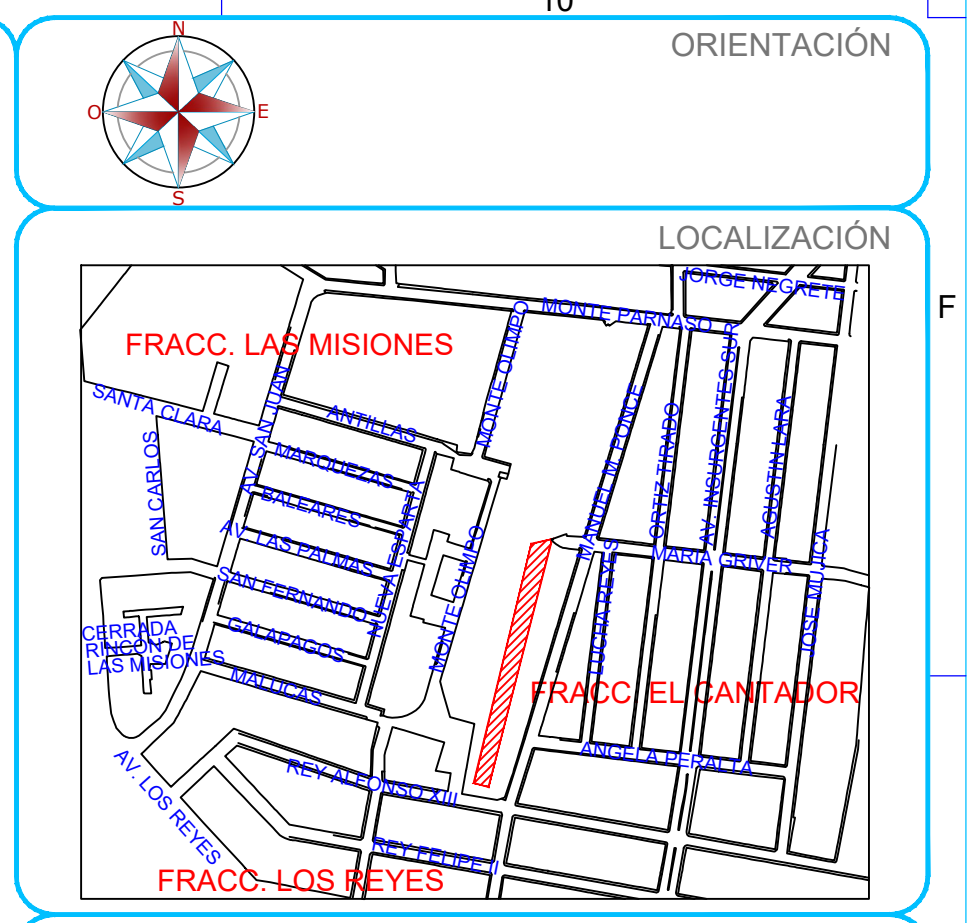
10

ORIENTACIÓN

N
O
E
S

LOCALIZACIÓN

F

FRACC. LAS MISIONES
JORGE NEGRETE
MONTE PARNASO
MONTE OLIMPO
SANTA CLARA
AV. SAN JUAN
ANTILLAS
MARQUEZAS
BALEARES
SAN CARLOS
AV. LAS PALMAS
NUEVA ESPAÑA
SAN FERNANDO
MONTE OLIMPO
MANUEL M. PONCE
ORTIZ TIRADO
AV. INSURGENTES SUR
AGUSTIN LARA
MARIA GRIVER
JOSE MUJICA
LUCHA REYES
CERRADA RINCON DE LAS MISIONES
GALAPAGOS
MALUCAS
FRACC. EL CANTADOR
ANGELA PERALTA
AV. LOS REYES
REY ALFONSO XIII
REY FELIPE II
FRACC. LOS REYES